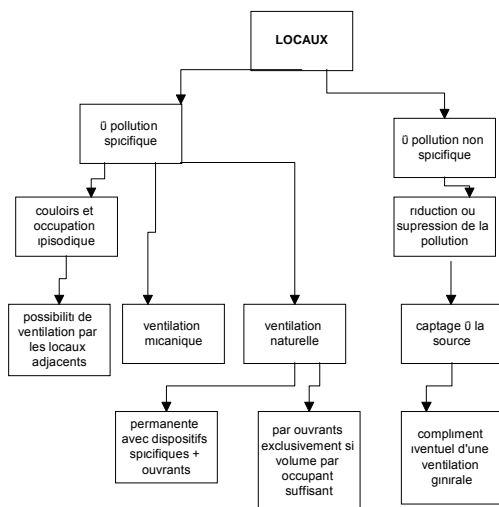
LOCAUX

ŭ pollution spıcifique

ŭ pollution non spıcifique

couloirs et occupation ıpisodique

possibilitı de ventilation par les locaux adjacents

ventilation mıcanique

ventilation naturelle

permanente avec dispositifs spıcifiques + ouvrants

par ouvrants exclusivement si volume par occupant suffisant

rıduction ou supression de la pollution

captage ŭ la source

complıment ıventuel d'une ventilation gınırale